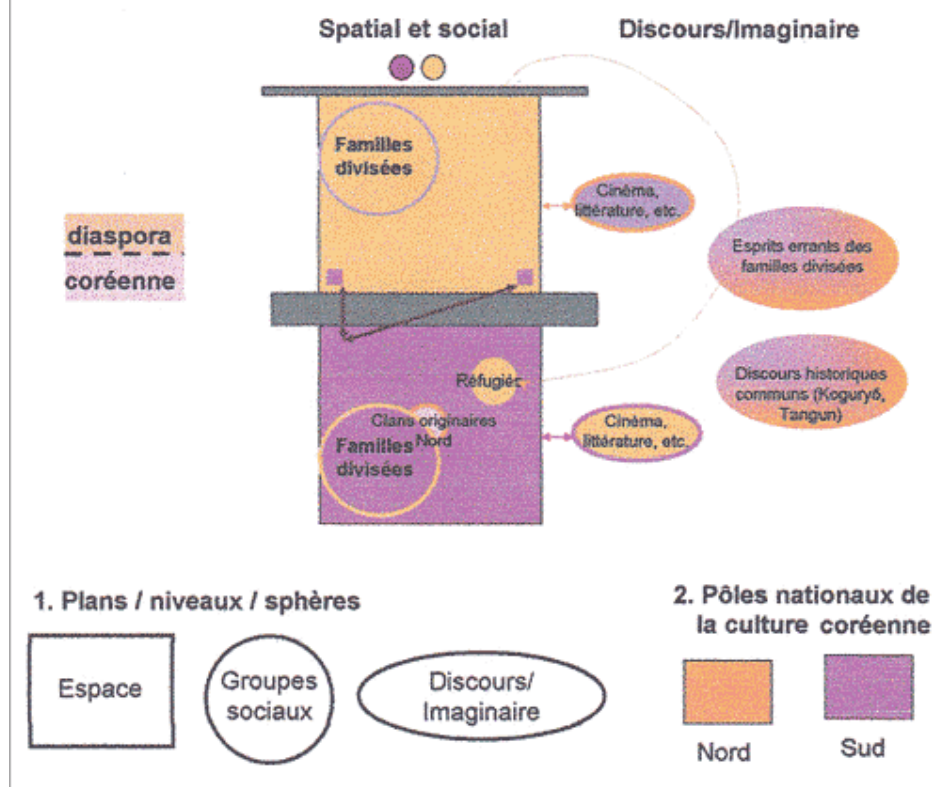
Spatial et social

Discours/Imaginaire

diaspora coréenne

Familles divisées

Cinéma, littérature, etc.

Esprits errants des familles divisées

Réfugiés

Discours historiques communs (Koguryŏ, Tangun)

Clans originaires Nord

Familles divisées

Cinéma, littérature, etc.

1. Plans / niveaux / sphères

Espace

Groupes sociaux

Discours/ Imaginaire

2. Pôles nationaux de la culture coréenne

Nord

Sud